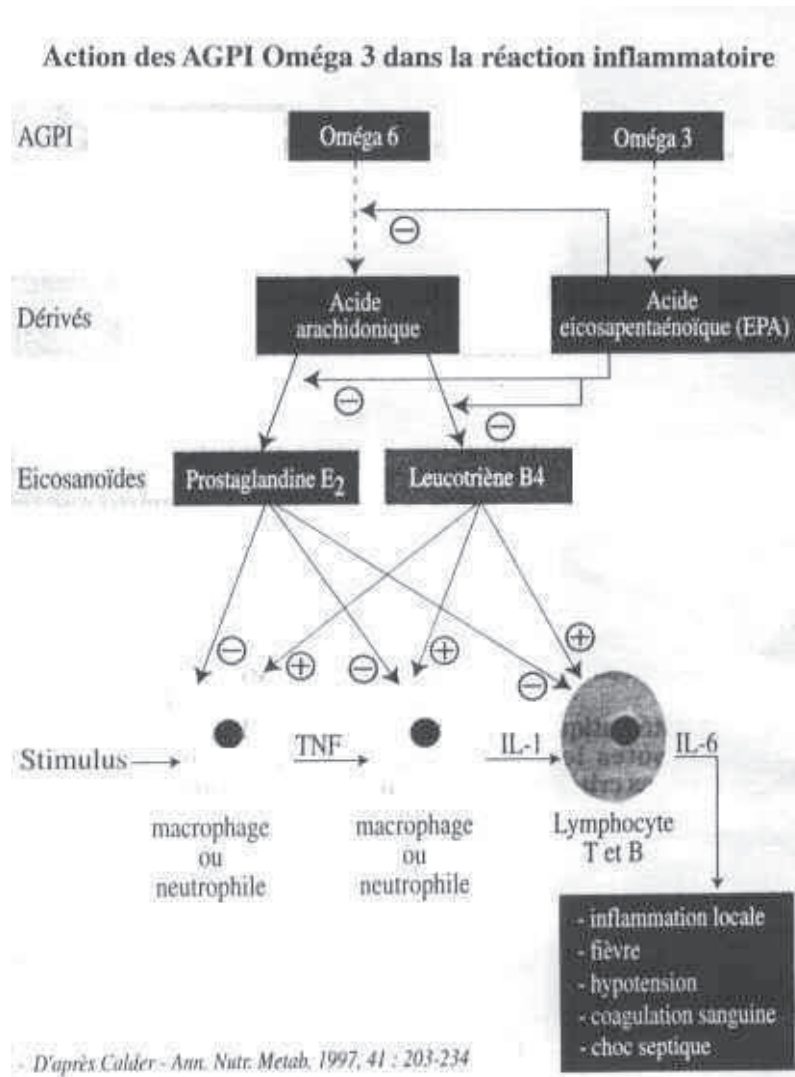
Action des AGPI Oméga 3 dans la réaction inflammatoire

AGPI

Oméga 6

Oméga 3

⊖

Dérivés

Acide arachidonique

Acide eicosapentaénoïque (EPA)

⊖

⊖

Eicosanoïdes

Prostaglandine $E_2$

Leucotriène B4

⊖ ⊕ ⊖ ⊕ ⊖ ⊕

Stimulus

TNF

IL-1

IL-6

macrophage ou neutrophile

macrophage ou neutrophile

Lymphocyte T et B

- inflammation locale
- fièvre
- hypotension
- coagulation sanguine
- choc septique

- D'après Calder - Ann. Nutr. Metab. 1997, 41 : 203-234